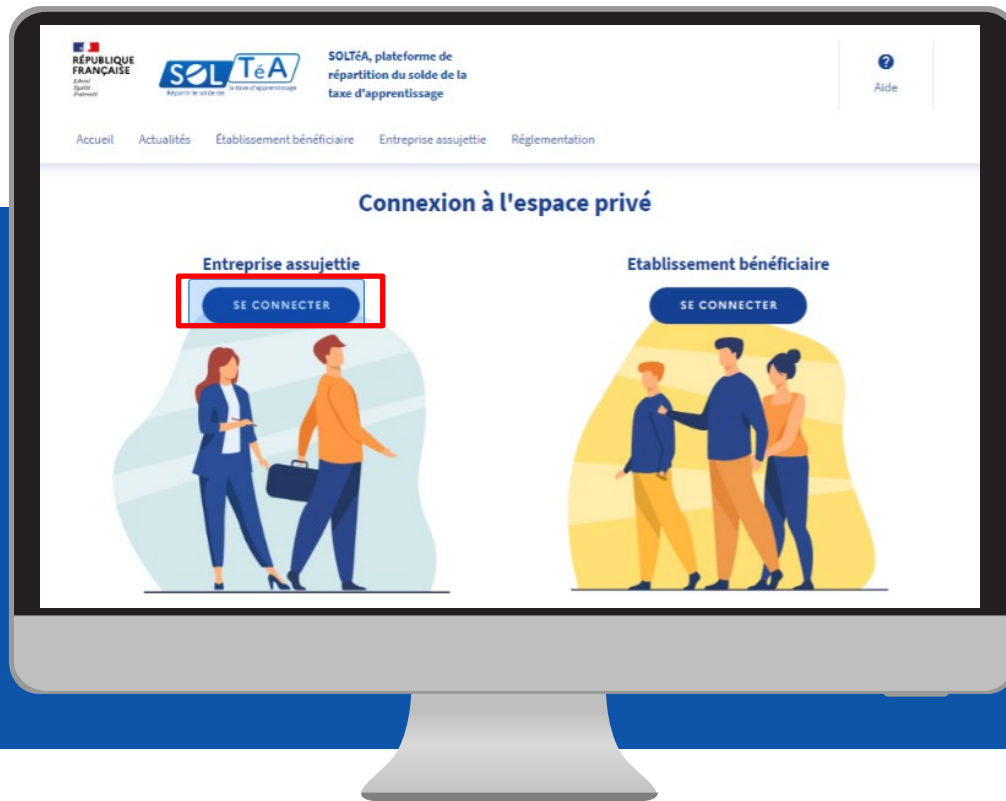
RÉPUBLIQUE FRANÇAISE
Liberté
Égalité
Fraternité

SOL TéA
Répartir le solde de la taxe d'apprentissage

SOLTéA, plateforme de répartition du solde de la taxe d'apprentissage

Aide

Accueil Actualités Établissement bénéficiaire Entreprise assujettie Réglementation

Connexion à l'espace privé

Entreprise assujettie

SE CONNECTER

Etablissement bénéficiaire

SE CONNECTER